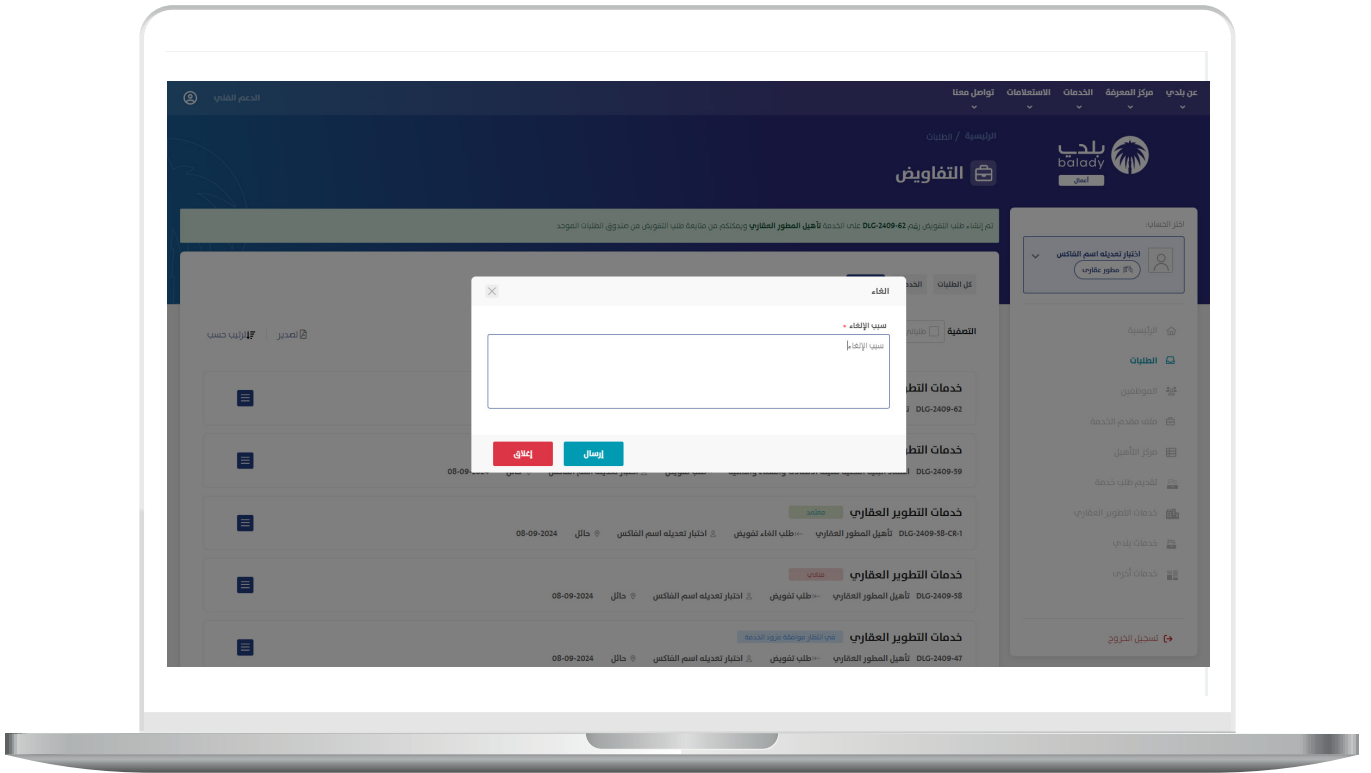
عن بلدي مركز المعرفة الخدمات الاستعلامات تواصل معنا

الدعم الفني

بلدي balady أعمال

الرئيسية / الطلبات

التفاويض

تم إنشاء طلب التفويض رقم DLG-2409-62 على الخدمة تأهيل المطور العقاري ويمكنكم من متابعة طلب التفويض من صندوق الطلبات الموحد

اختر الحساب:
اختبار تعديله اسم الفاكس
مطور عقاري

الرئيسية
الطلبات
الموظفين
طلب مقدم الخدمة
مركز التأهيل
التقديم طلب خدمة
خدمات التطوير العقاري
خدمات بلدي
خدمات أخرى

تسجيل الخروج

كل الطلبات الخد

التصفية

تصدير ترتيب حسب

الغاء

سبب الإلغاء *

سبب الإلغاء

إرسال إغلاق

خدمات التط
DLG-2409-62

خدمات التط
DLG-2409-59 08-09-2024

خدمات التطوير العقاري معتمد
DLG-2409-58-CR-1 تأهيل المطور العقاري طلب الغاء تفويض اختبار تعديله اسم الفاكس حائل 08-09-2024

خدمات التطوير العقاري ملغي
DLG-2409-58 تأهيل المطور العقاري طلب تفويض اختبار تعديله اسم الفاكس حائل 08-09-2024

خدمات التطوير العقاري في انتظار موافقة مزود الخدمة
DLG-2409-47 تأهيل المطور العقاري طلب تفويض اختبار تعديله اسم الفاكس حائل 08-09-2024